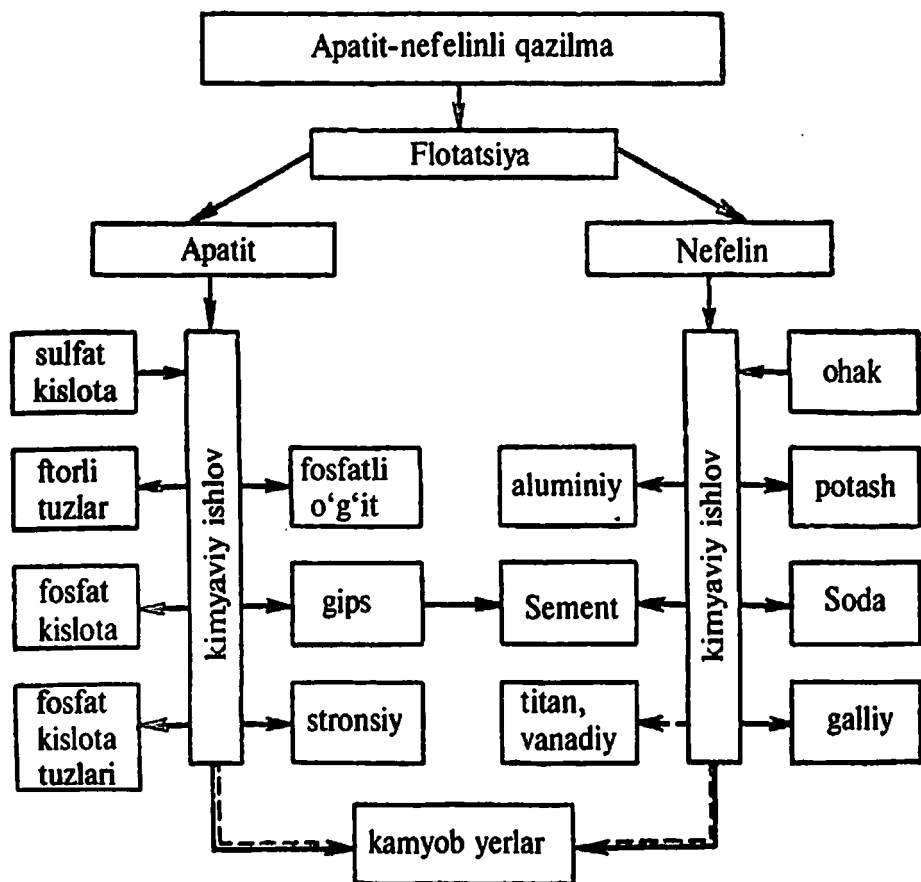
Apatit-nefelinli qazilma

Flotatsiya

Apatit

Nefelin

sulfat kislota

kimyaviy ishlov

ftorli tuzlar

fosfatli o‘g‘it

fosfat kislota

gips

fosfat kislota tuzlari

stronsiy

ohak

kimyaviy ishlov

aluminiy

potash

Sement

Soda

titan, vanadiy

galliy

kamyob yerlar